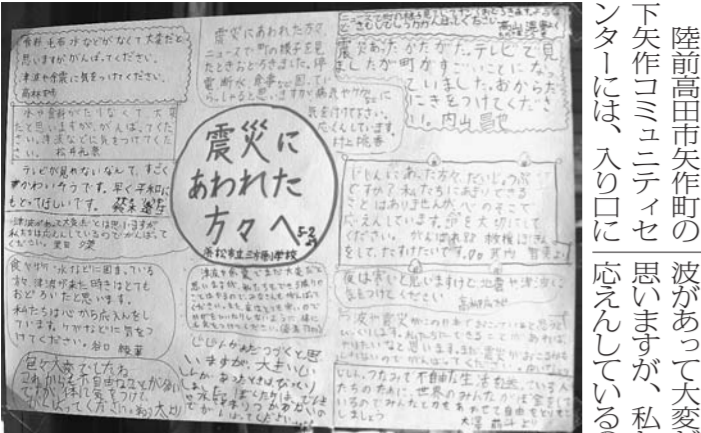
陸前高田市矢作町の下矢作コミュニティセンターには、入り口に

波があって大変だと思いますが、私たちは応援している

震災にあわれた方々へ

5-3

浜松市立三方原小学校

食料も水などがなくて大変だと思いますががんばってください。津波や余震に気をつけてください。高林まゆ

水や食料がたりなくて大変だと思いますが、がんばってください。津波などに気をつけてください。

テレビが見れないなんて、すごくかわいそうです。早く平和にもどってほしいです。

食べ物や水などに困っている人、津波が来た時はとてもおどろいたと思います。私たちはいつも応援しています。ケガなどに気をつけてください。

色々大変でしたね。

震災にあわれた方々へ ニュースで町の様子を見たときおどろきました。停電や、食事など困っていると思いますが…

長生きしてください。応援しています。

震災あったかたかた、テレビで見ましたが町がすごいことになっていました。おからだにき気をつけてください。内山

じしんにあった方々、だいじょうぶですか？私たちもたいへんだなと思うことはあります…

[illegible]

津波や地震が来ました。みなさんがんばってください。

じしんがつづくと思いますが、大丈夫でしょうか…

いつか、つなみで不自由な生活をしている人たちのために、世界のみんなが…